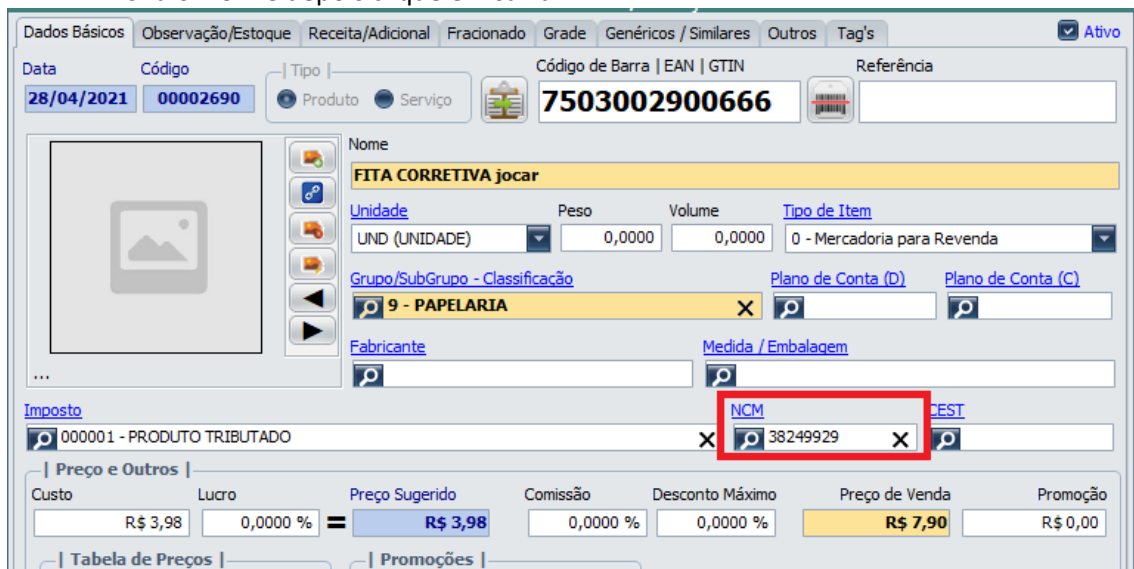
Dados Básicos | Observação/Estoque | Receita/Adicional | Fracionado | Grade | Genéricos / Similares | Outros | Tag's

Ativo

Data
28/04/2021

Código
00002690

Tipo
Produto
Serviço

Código de Barra | EAN | GTIN
7503002900666

Referência

...

Nome
FITA CORRETIVA jocar

Unidade
UND (UNIDADE)

Peso
0,0000

Volume
0,0000

Tipo de Item
0 - Mercadoria para Revenda

Grupo/SubGrupo - Classificação
9 - PAPELARIA

Plano de Conta (D)

Plano de Conta (C)

Fabricante

Medida / Embalagem

Imposto
000001 - PRODUTO TRIBUTADO

NCM
38249929

CEST

Preço e Outros

| Custo | Lucro | | Preço Sugerido | Comissão | Desconto Máximo | Preço de Venda | Promoção |
|---|---|---|---|---|---|---|---|
| R$ 3,98 | 0,0000 % | = | R$ 3,98 | 0,0000 % | 0,0000 % | R$ 7,90 | R$ 0,00 |

Tabela de Preços

Promoções